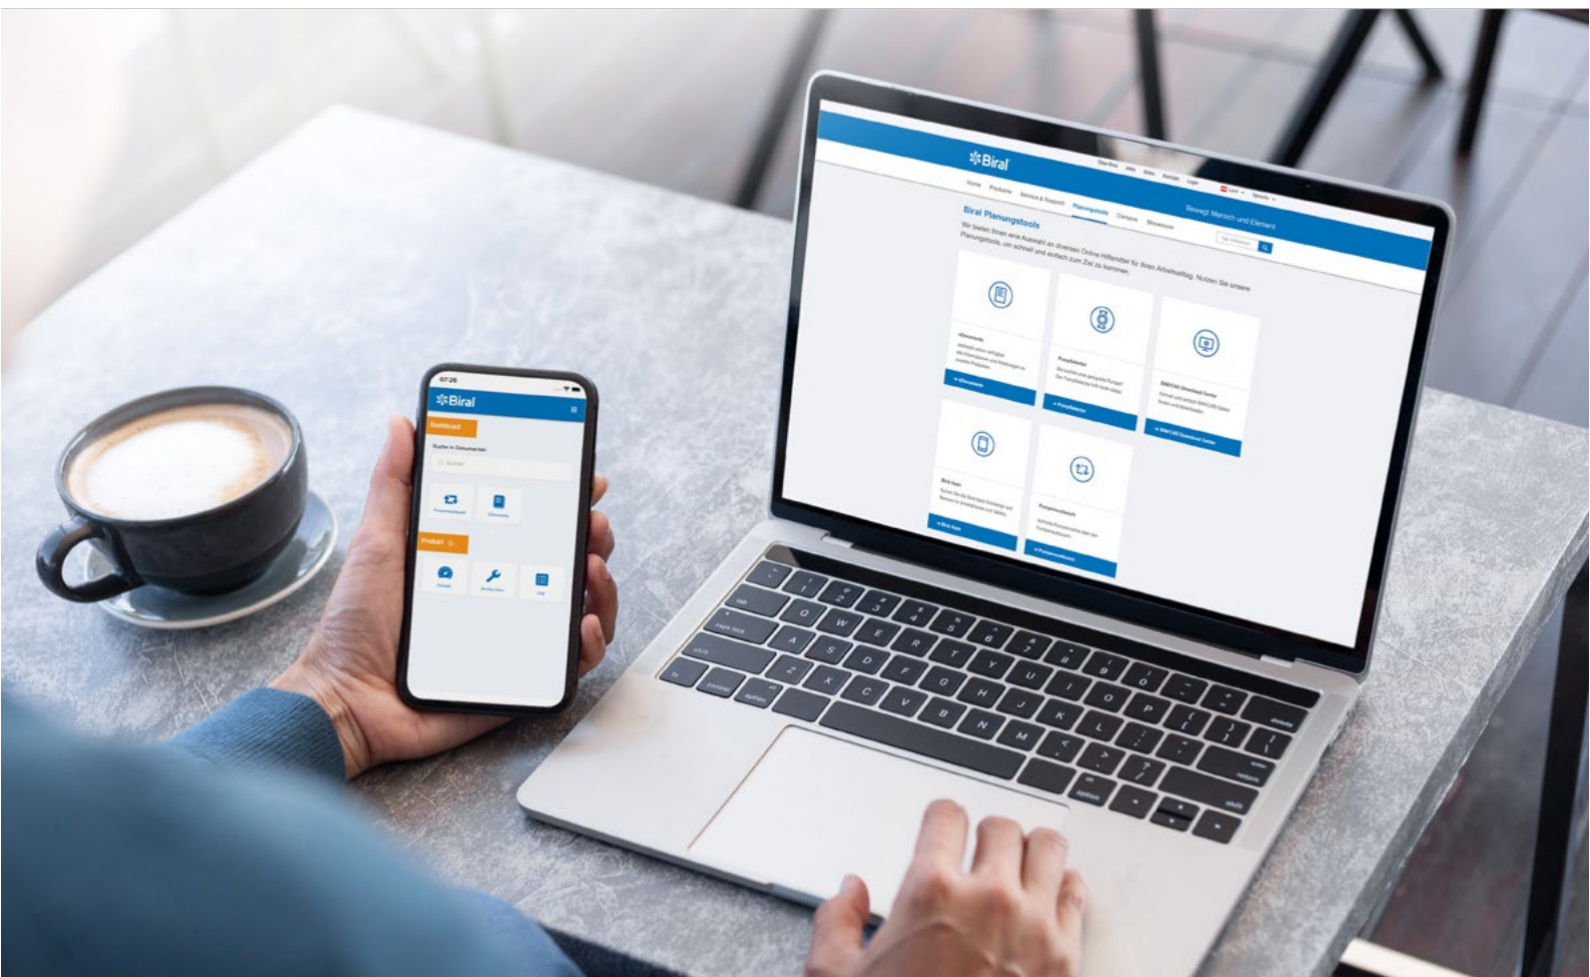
Biral

Home Produkte Service & Support Planungstools Campus Bizwissen

Bewegt Mensch und Element

Biral Planungstools

Wir bieten Ihnen eine Auswahl an diversen Online-Hilfsmitteln für Ihren Arbeitsalltag. Nutzen Sie unsere Planungstools, um schnell und einfach zum Ziel zu kommen.

eDokumente

Pumpenselector

BIM/CAD Download Center

Biral App

Pumpenaustausch

07:26

Biral

Suche in Dokumenten

Produkt

tab

caps lock

shift

fn

control

option

command

delete

return

shift

option